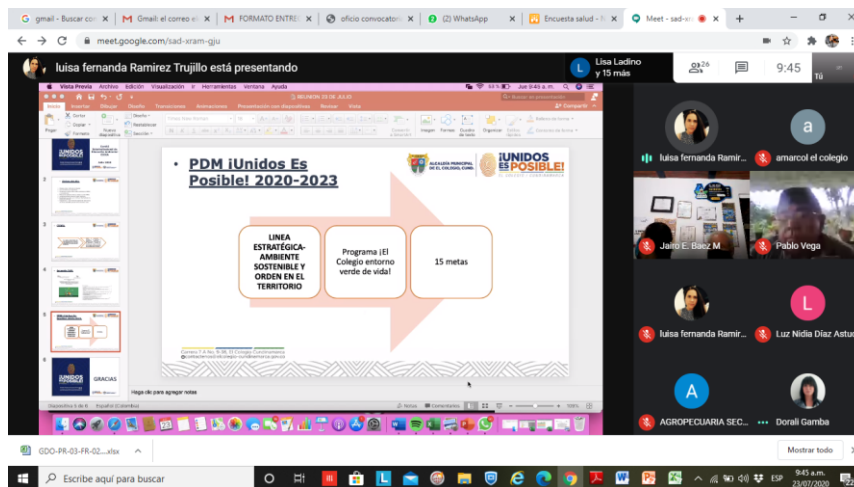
gmail - Buscar co | Gmail: el correo el | FORMATO ENTRE | oficio convocator | (2) WhatsApp | Encuesta salud - | Meet - sad-x

meet.google.com/sad-xram-gju

luisa fernanda Ramirez Trujillo está presentando

Lisa Ladino y 15 más

26

9:45

Tú

Vista Previa Archivo Edición Visualización Ir Ventana Ayuda

REUNION 15 DE JULIO

Inicio Insertar Dibujar Diseño Transiciones Animaciones Presentación con diapositivas Revisar Vista

Compartir

• PDM ¡Unidos Es Posible! 2020-2023

ALCALDÍA MUNICIPAL DE EL COLEGIO, CUND.

¡UNIDOS ES POSIBLE!

LINEA ESTRATÉGICA-AMBIENTE SOSTENIBLE Y ORDEN EN EL TERRITORIO

Programa ¡El Colegio entorno verde de vida!

15 metas

GRACIAS

Haga clic para agregar notas

Diapositiva 5 de 6 Español (Colombia)

Notas Comentarios 100%

luisa fernanda Ramir...

amarcol el colegio

Jairo E. Baez M.

Pablo Vega

luisa fernanda Ramir...

Luz Nidia Díaz Astud

AGROPECUARIA SEC...

Dorali Gamba

GDO-PR-03-FR-02....xlsx

Mostrar todo

Escribe aquí para buscar

ESP 9:45 a.m. 23/07/2020